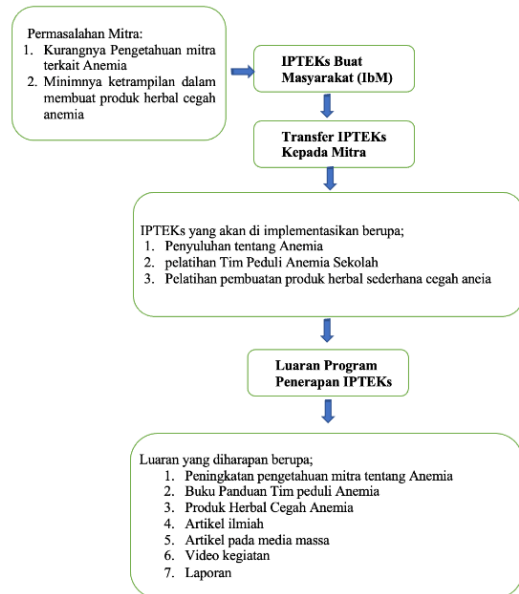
Permasalahan Mitra:
1. Kurangnya Pengetahuan mitra terkait Anemia
2. Minimnya ketrampilan dalam membuat produk herbal cegah anemia

IPTEKs Buat Masyarakat (IbM)

Transfer IPTEKs Kepada Mitra

IPTEKs yang akan di implementasikan berupa;
1. Penyuluhan tentang Anemia
2. pelatihan Tim Peduli Anemia Sekolah
3. Pelatihan pembuatan produk herbal sederhana cegah aneia

Luaran Program Penerapan IPTEKs

Luaran yang diharapan berupa;
1. Peningkatan pengetahuan mitra tentang Anemia
2. Buku Panduan Tim peduli Anemia
3. Produk Herbal Cegah Anemia
4. Artikel ilmiah
5. Artikel pada media massa
6. Video kegiatan
7. Laporan